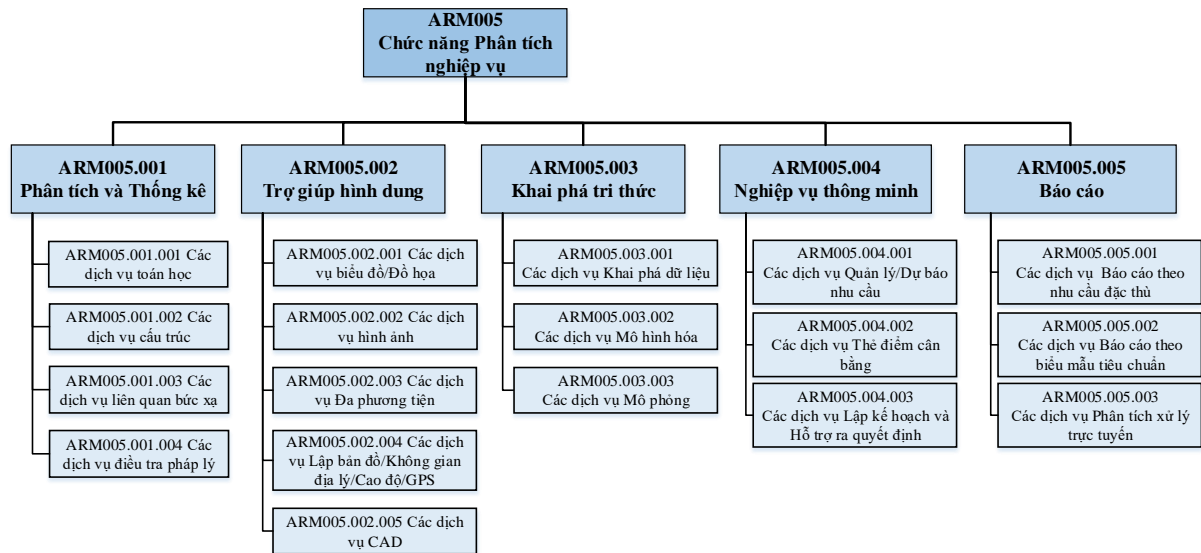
ARM005
Chức năng Phân tích nghiệp vụ

ARM005.001
Phân tích và Thống kê

ARM005.001.001 Các dịch vụ toán học

ARM005.001.002 Các dịch vụ cấu trúc

ARM005.001.003 Các dịch vụ liên quan bức xạ

ARM005.001.004 Các dịch vụ điều tra pháp lý

ARM005.002
Trợ giúp hình dung

ARM005.002.001 Các dịch vụ biểu đồ/Đồ họa

ARM005.002.002 Các dịch vụ hình ảnh

ARM005.002.003 Các dịch vụ Đa phương tiện

ARM005.002.004 Các dịch vụ Lập bản đồ/Không gian địa lý/Cao độ/GPS

ARM005.002.005 Các dịch vụ CAD

ARM005.003
Khai phá tri thức

ARM005.003.001
Các dịch vụ Khai phá dữ liệu

ARM005.003.002
Các dịch vụ Mô hình hóa

ARM005.003.003
Các dịch vụ Mô phỏng

ARM005.004
Nghiệp vụ thông minh

ARM005.004.001
Các dịch vụ Quản lý/Dự báo nhu cầu

ARM005.004.002
Các dịch vụ Thẻ điểm cân bằng

ARM005.004.003
Các dịch vụ Lập kế hoạch và Hỗ trợ ra quyết định

ARM005.005
Báo cáo

ARM005.005.001
Các dịch vụ Báo cáo theo nhu cầu đặc thù

ARM005.005.002
Các dịch vụ Báo cáo theo biểu mẫu tiêu chuẩn

ARM005.005.003
Các dịch vụ Phân tích xử lý trực tuyến